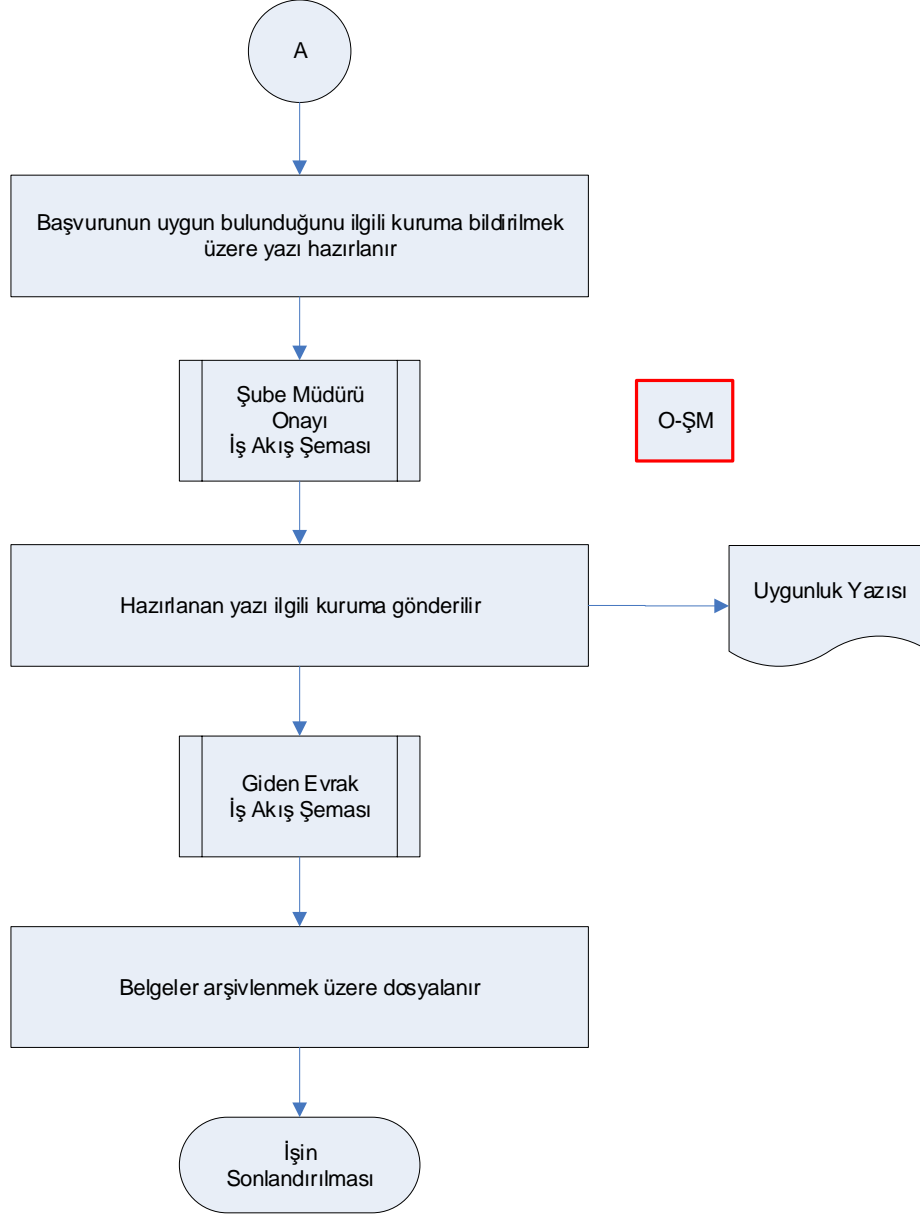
A

Başvurunun uygun bulunduğunu ilgili kuruma bildirilmek üzere yazı hazırlanır

Şube Müdürü Onayı İş Akış Şeması

O-ŞM

Hazırlanan yazı ilgili kuruma gönderilir

Uygunluk Yazısı

Giden Evrak İş Akış Şeması

Belgeler arşivlenmek üzere dosyalanır

İşin Sonlandırılması